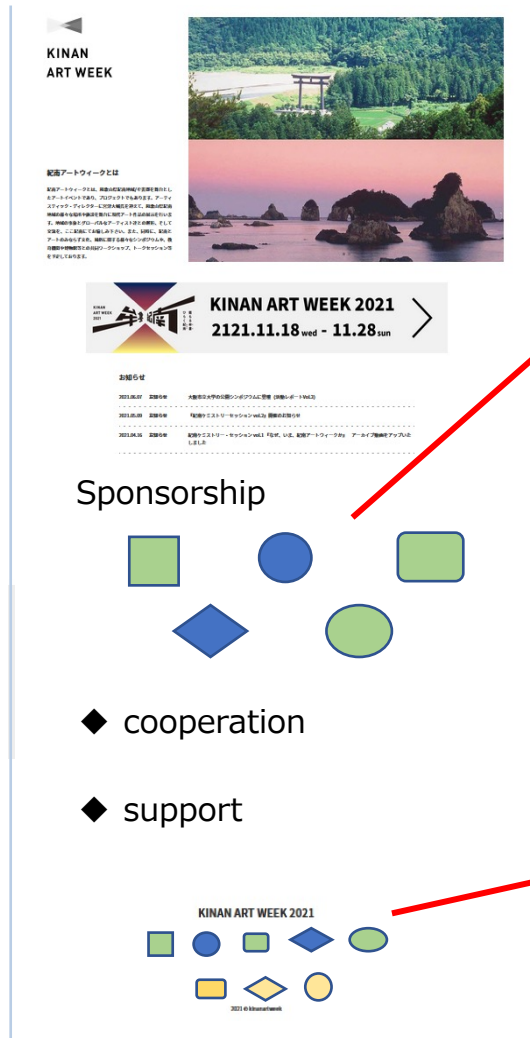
KINAN
ART WEEK

紀南アートウィークとは

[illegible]

KINAN ART WEEK 2021

KINAN ART WEEK 2021
2121.11.18 wed - 11.28 sun

お知らせ

2021.06.07 お知らせ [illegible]

2021.05.00 お知らせ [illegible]

2021.04.16 お知らせ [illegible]

Sponsorship

◆ cooperation

◆ support

KINAN ART WEEK 2021

2021 © kinanartweek